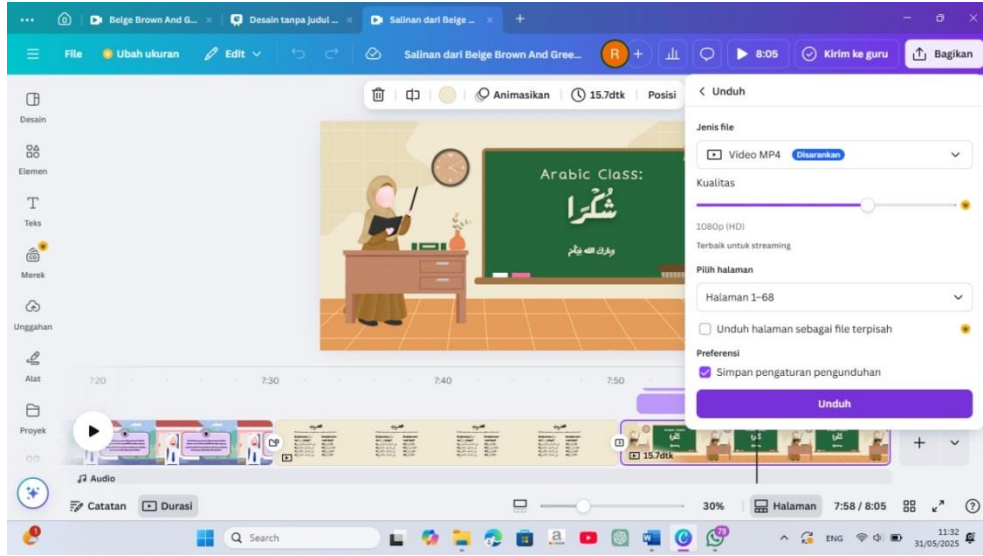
Beige Brown And G... × Desain tanpa judul ... × Salinan dari Beige ... × +

File Ubah ukuran Edit Salinan dari Beige Brown And Gree... R + 8:05 Kirim ke guru Bagikan

Desain
Elemen
Teks
Merek
Unggahan
Alat
Proyek

Animasikan 15.7dtk Posisi

Arabic Class:
شُكْرًا
وبارك الله فيكم

< Unduh

Jenis file
Video MP4 Disarankan

Kualitas
1080p (HD)
Terbaik untuk streaming

Pilih halaman
Halaman 1–68

Unduh halaman sebagai file terpisah

Preferensi
Simpan pengaturan pengunduhan

Unduh

7:20 7:30 7:40 7:50

15.7dtk

Audio

Catatan Durasi 30% Halaman 7:58 / 8:05

Search

ENG 11:32 31/05/2025